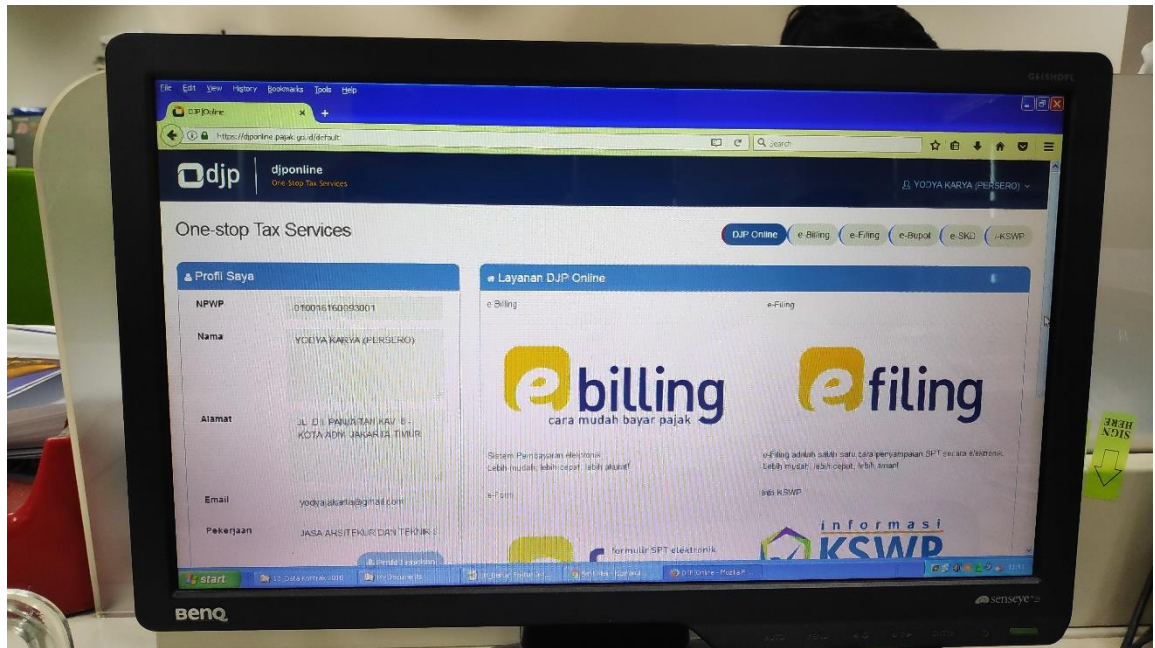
File Edit View History Bookmarks Tools Help

DJP Online

https://djponline.pajak.go.id/default

Search

djp djponline One Stop Tax Services

YODYA KARYA (PERSERO)

One-stop Tax Services

DJP Online e-Billing e-Filing e-Bupot e-SKD e-KSWP

Profil Saya

NPWP 010016160093001

Nama YODYA KARYA (PERSERO)

Alamat JL. D.I. PANJAITAN KAV. 5 - KOTA ADM. JAKARTA TIMUR

Email yodyajakarta@gmail.com

Pekerjaan JASA ARSITEKTUR DAN TEKNIK S

Layanan DJP Online

e-Billing

e-Filing

e billing cara mudah bayar pajak

e filing

Sistem Pembayaran elektronik Lebih mudah, lebih cepat, lebih akurat

e-Filing adalah salah satu cara penyampaian SPT secara elektronik. Lebih mudah, lebih cepat, lebih aman!

e-Form

Info KSWP

formulir SPT elektronik

informasi KSWP

start

SIGN HERE

BenQ

senseye